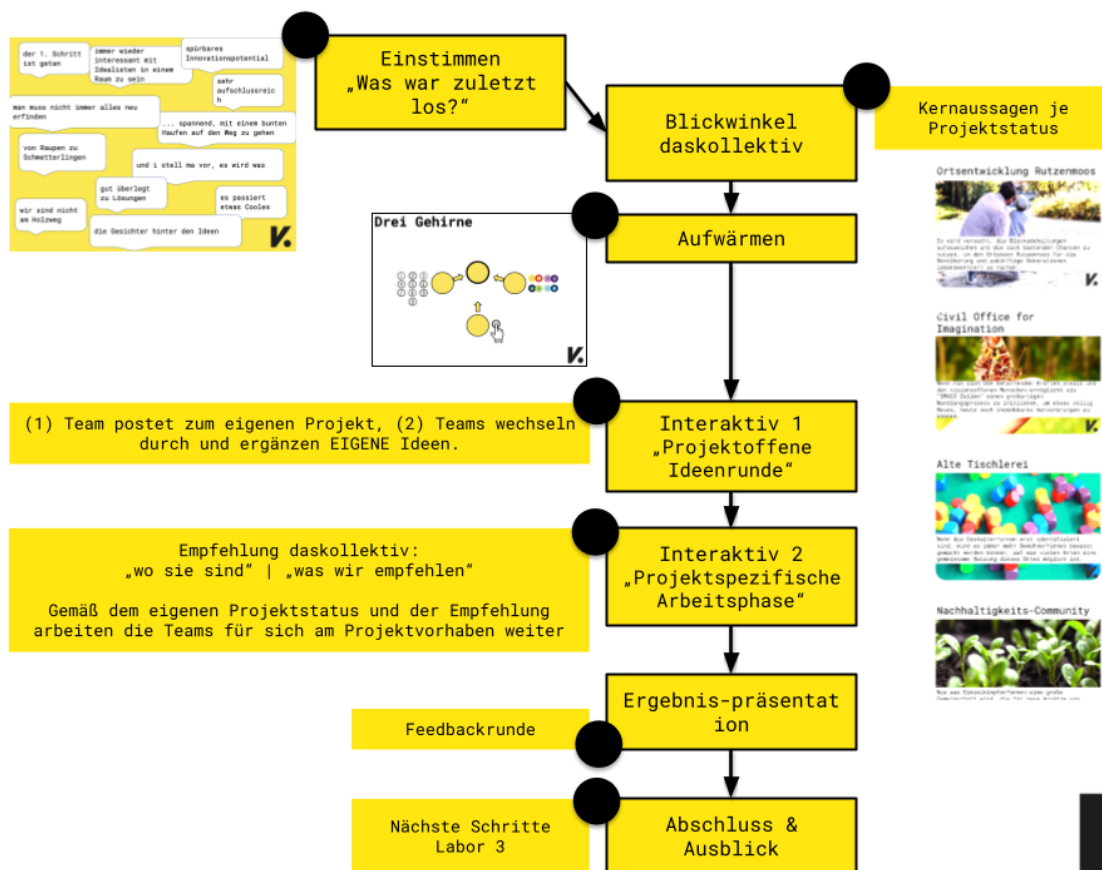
der 1. Schritt ist getan

immer wieder interessant mit Idealisten in einem Raum zu sein

spürbares Innovationspotential

sehr aufschlussreich

man muss nicht immer alles neu erfinden

... spannend, mit einem bunten Haufen auf den Weg zu gehen

von Raupen zu Schmetterlingen

und i stell ma vor, es wird was

gut überlegt zu Lösungen

es passiert etwas Cooles

wir sind nicht am Holzweg

die Gesichter hinter den Ideen

V.

Einstimmen „Was war zuletzt los?“

Blickwinkel daskollektiv

Kernaussagen je Projektstatus

Ortsentwicklung Rutzenmoos

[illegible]

V.

Drei Gehirne

V.

Aufwärmen

Civil Office for Imagination

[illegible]

V.

(1) Team postet zum eigenen Projekt, (2) Teams wechseln durch und ergänzen EIGENE Ideen.

Interaktiv 1 „Projektoffene Ideenrunde“

Alte Tischlerei

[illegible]

Empfehlung daskollektiv: „wo sie sind“ | „was wir empfehlen“

Gemäß dem eigenen Projektstatus und der Empfehlung arbeiten die Teams für sich am Projektvorhaben weiter

Interaktiv 2 „Projektspezifische Arbeitsphase“

Nachhaltigkeits-Community

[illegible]

Ergebnis-präsentation

Feedbackrunde

Nächste Schritte Labor 3

Abschluss & Ausblick